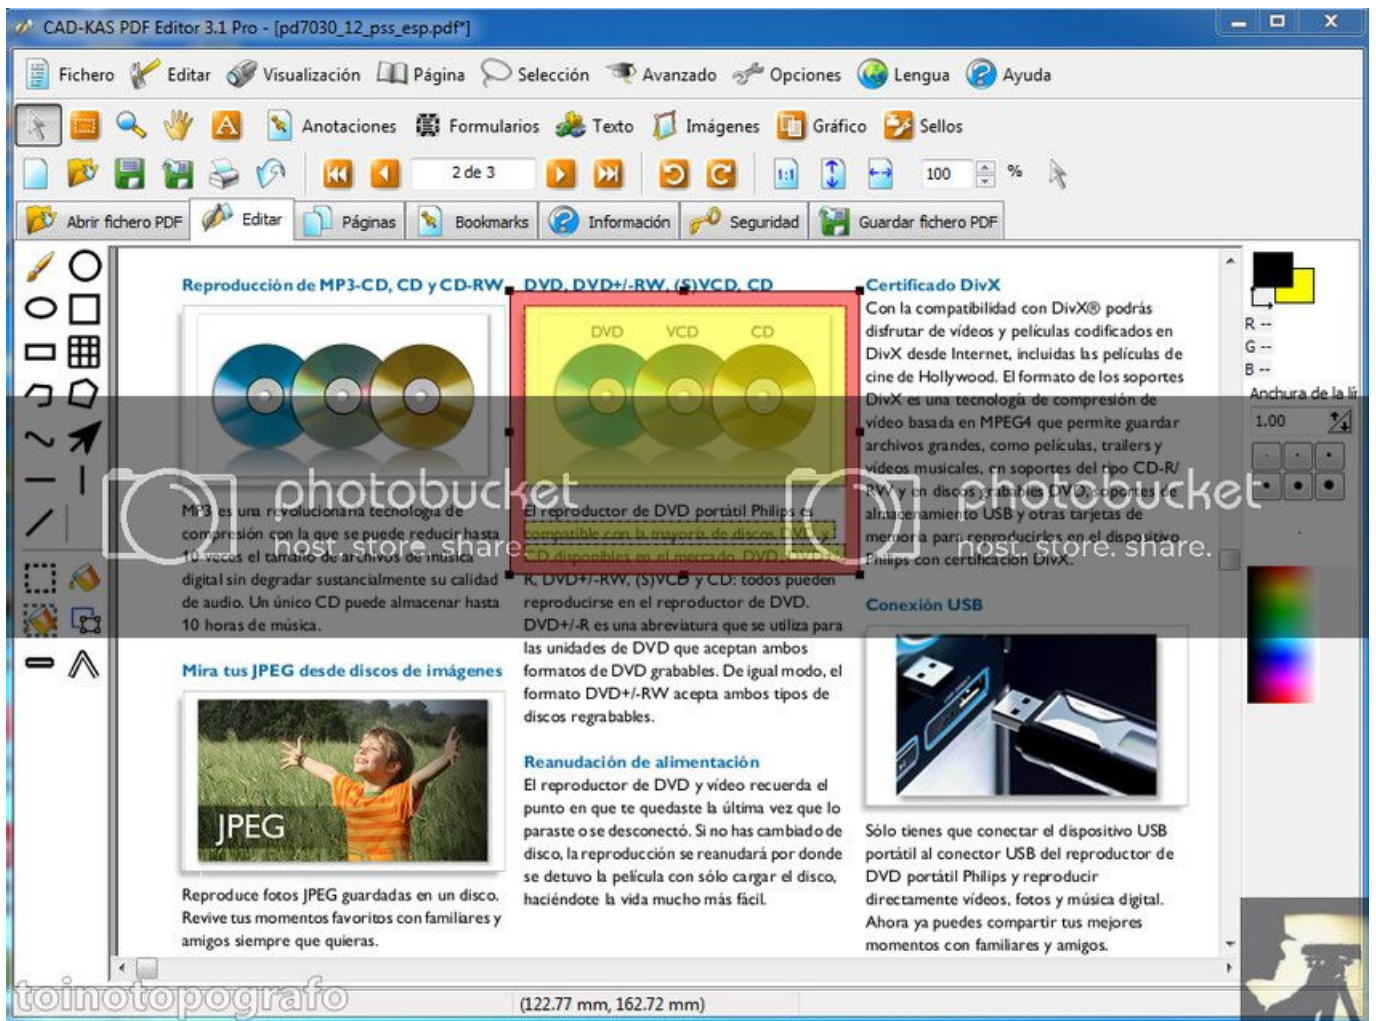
CAD-KAS PDF Editor 3.1 Pro - [pd7030_12_pss_esp.pdf*]

Fichero Editar Visualización Página Selección Avanzado Opciones Lengua Ayuda

Anotaciones Formularios Texto Imágenes Gráfico Sellos

2 de 3 100 %

Abrir fichero PDF Editar Páginas Bookmarks Información Seguridad Guardar fichero PDF

Reproducción de MP3-CD, CD y CD-RW

MP3 es una revolucionaria tecnología de compresión con la que se puede reducir hasta 10 veces el tamaño de archivos de música digital sin degradar sustancialmente su calidad de audio. Un único CD puede almacenar hasta 10 horas de música.

Mira tus JPEG desde discos de imágenes

JPEG

Reproduce fotos JPEG guardadas en un disco. Revive tus momentos favoritos con familiares y amigos siempre que quieras.

DVD, DVD+/-RW, (S)VCD, CD

DVD VCD CD

El reproductor de DVD portátil Philips es compatible con la mayoría de discos DVD y CD disponibles en el mercado. DVD, DVD+R, DVD+/-RW, (S)VCD y CD: todos pueden reproducirse en el reproductor de DVD. DVD+/-R es una abreviatura que se utiliza para las unidades de DVD que aceptan ambos formatos de DVD grabables. De igual modo, el formato DVD+/-RW acepta ambos tipos de discos regrabables.

Reanudación de alimentación

El reproductor de DVD y vídeo recuerda el punto en que te quedaste la última vez que lo paraste o se desconectó. Si no has cambiado de disco, la reproducción se reanudará por donde se detuvo la película con sólo cargar el disco, haciéndote la vida mucho más fácil.

Certificado DivX

Con la compatibilidad con DivX® podrás disfrutar de vídeos y películas codificados en DivX desde Internet, incluidas las películas de cine de Hollywood. El formato de los soportes DivX es una tecnología de compresión de vídeo basada en MPEG4 que permite guardar archivos grandes, como películas, trailers y vídeos musicales, en soportes del tipo CD-R/RW y en discos grabables DVD, soportes de almacenamiento USB y otras tarjetas de memoria para reproducirlos en el dispositivo Philips con certificación DivX.

Conexión USB

Sólo tienes que conectar el dispositivo USB portátil al conector USB del reproductor de DVD portátil Philips y reproducir directamente vídeos, fotos y música digital. Ahora ya puedes compartir tus mejores momentos con familiares y amigos.

R --
G --
B --
Anchura de la lí
1.00

photobucket host. store. share.
photobucket host. store. share.

toinotopografo

(122.77 mm, 162.72 mm)